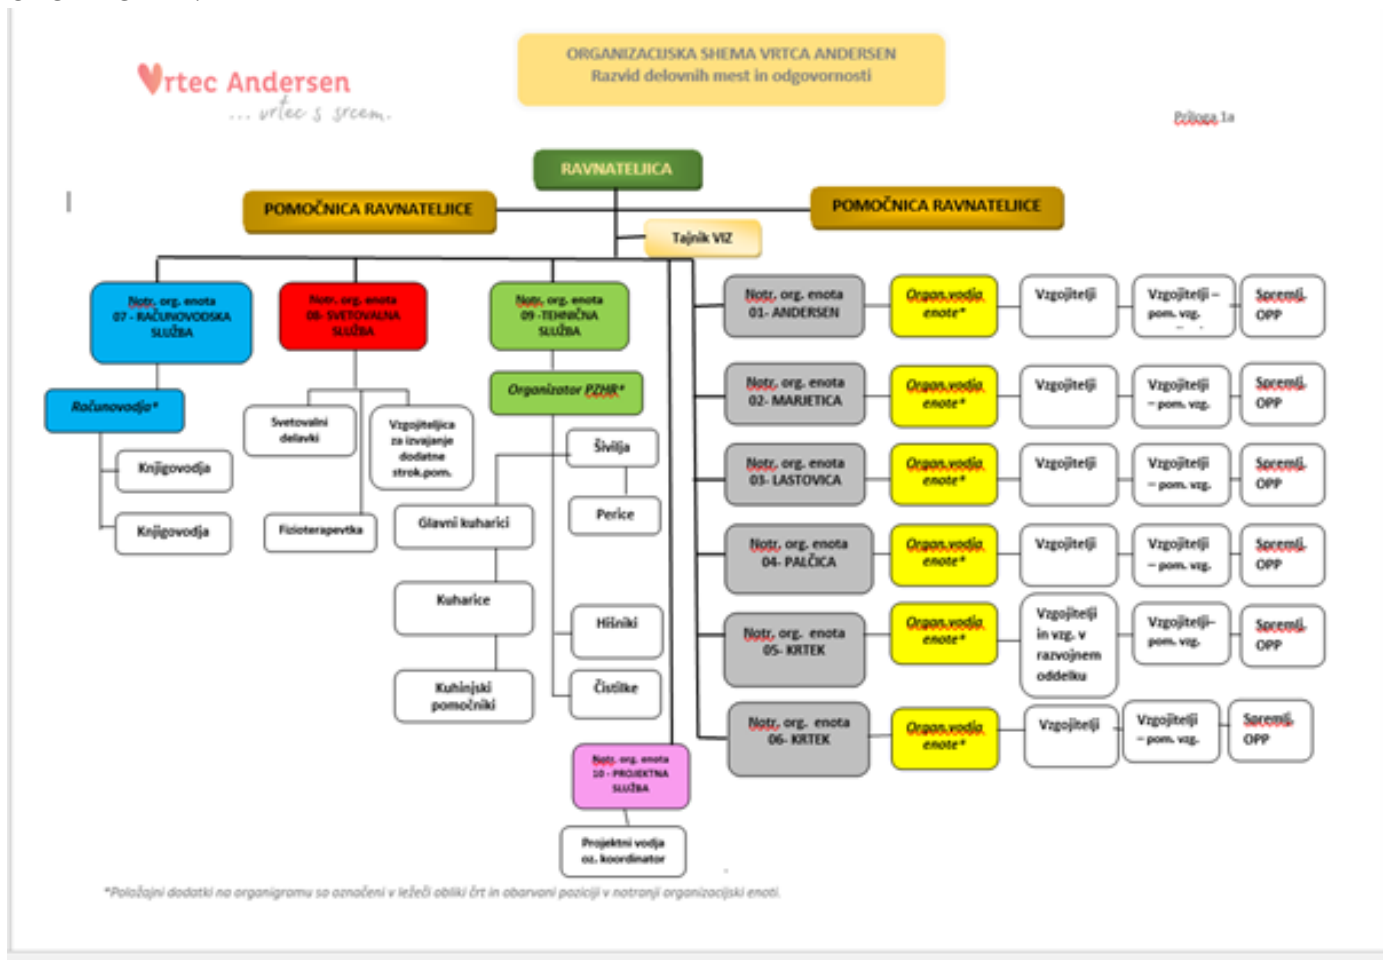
Vrtec Andersen
... vrtec s srcem.

ORGANIZACIJSKA SHEMA VRTCA ANDERSEN
Razvid delovnih mest in odgovornosti

Priloga 1a

RAVNATELJICA

POMOČNICA RAVNATELJICE

POMOČNICA RAVNATELJICE

Tajnik VIZ

Notr. org. enota 07 - RAČUNOVODSKA SLUŽBA

Računovodja*

Knjigovodja

Knjigovodja

Notr. org. enota 08- SVETOVALNA SLUŽBA

Svetovalni delavki

Vzgojiteljica za izvajanje dodatne strok.pom.

Fizioterapevtka

Notr. org. enota 09 -TEHNIČNA SLUŽBA

Organizator PZHR*

Šivilja

Perice

Glavni kuharici

Kuharice

Hišniki

Kuhinjski pomočniki

Čistilke

Notr. org. enota 10 - PROJEKTNA SLUŽBA

Projektni vodja oz. koordinator

Notr. org. enota 01- ANDERSEN

Organ.vodja enote*

Vzgojitelji

Vzgojitelji – pom. vzg.

Spremlj. OPP

Notr. org. enota 02- MARJETICA

Organ.vodja enote*

Vzgojitelji

Vzgojitelji – pom. vzg.

Spremlj. OPP

Notr. org. enota 03- LASTOVICA

Organ.vodja enote*

Vzgojitelji

Vzgojitelji – pom. vzg.

Spremlj. OPP

Notr. org. enota 04- PALČICA

Organ.vodja enote*

Vzgojitelji

Vzgojitelji – pom. vzg.

Spremlj. OPP

Notr. org. enota 05- KRTEK

Organ.vodja enote*

Vzgojitelji in vzg. v razvojnem oddelku

Vzgojitelji- pom. vzg.

Spremlj. OPP

Notr. org. enota 06- KRTEK

Organ.vodja enote*

Vzgojitelji

Vzgojitelji – pom. vzg.

Spremlj. OPP

*Položajni dodatki na organigramu so označeni v ležeči obliki črt in obarvani poziciji v notranji organizacijski enoti.